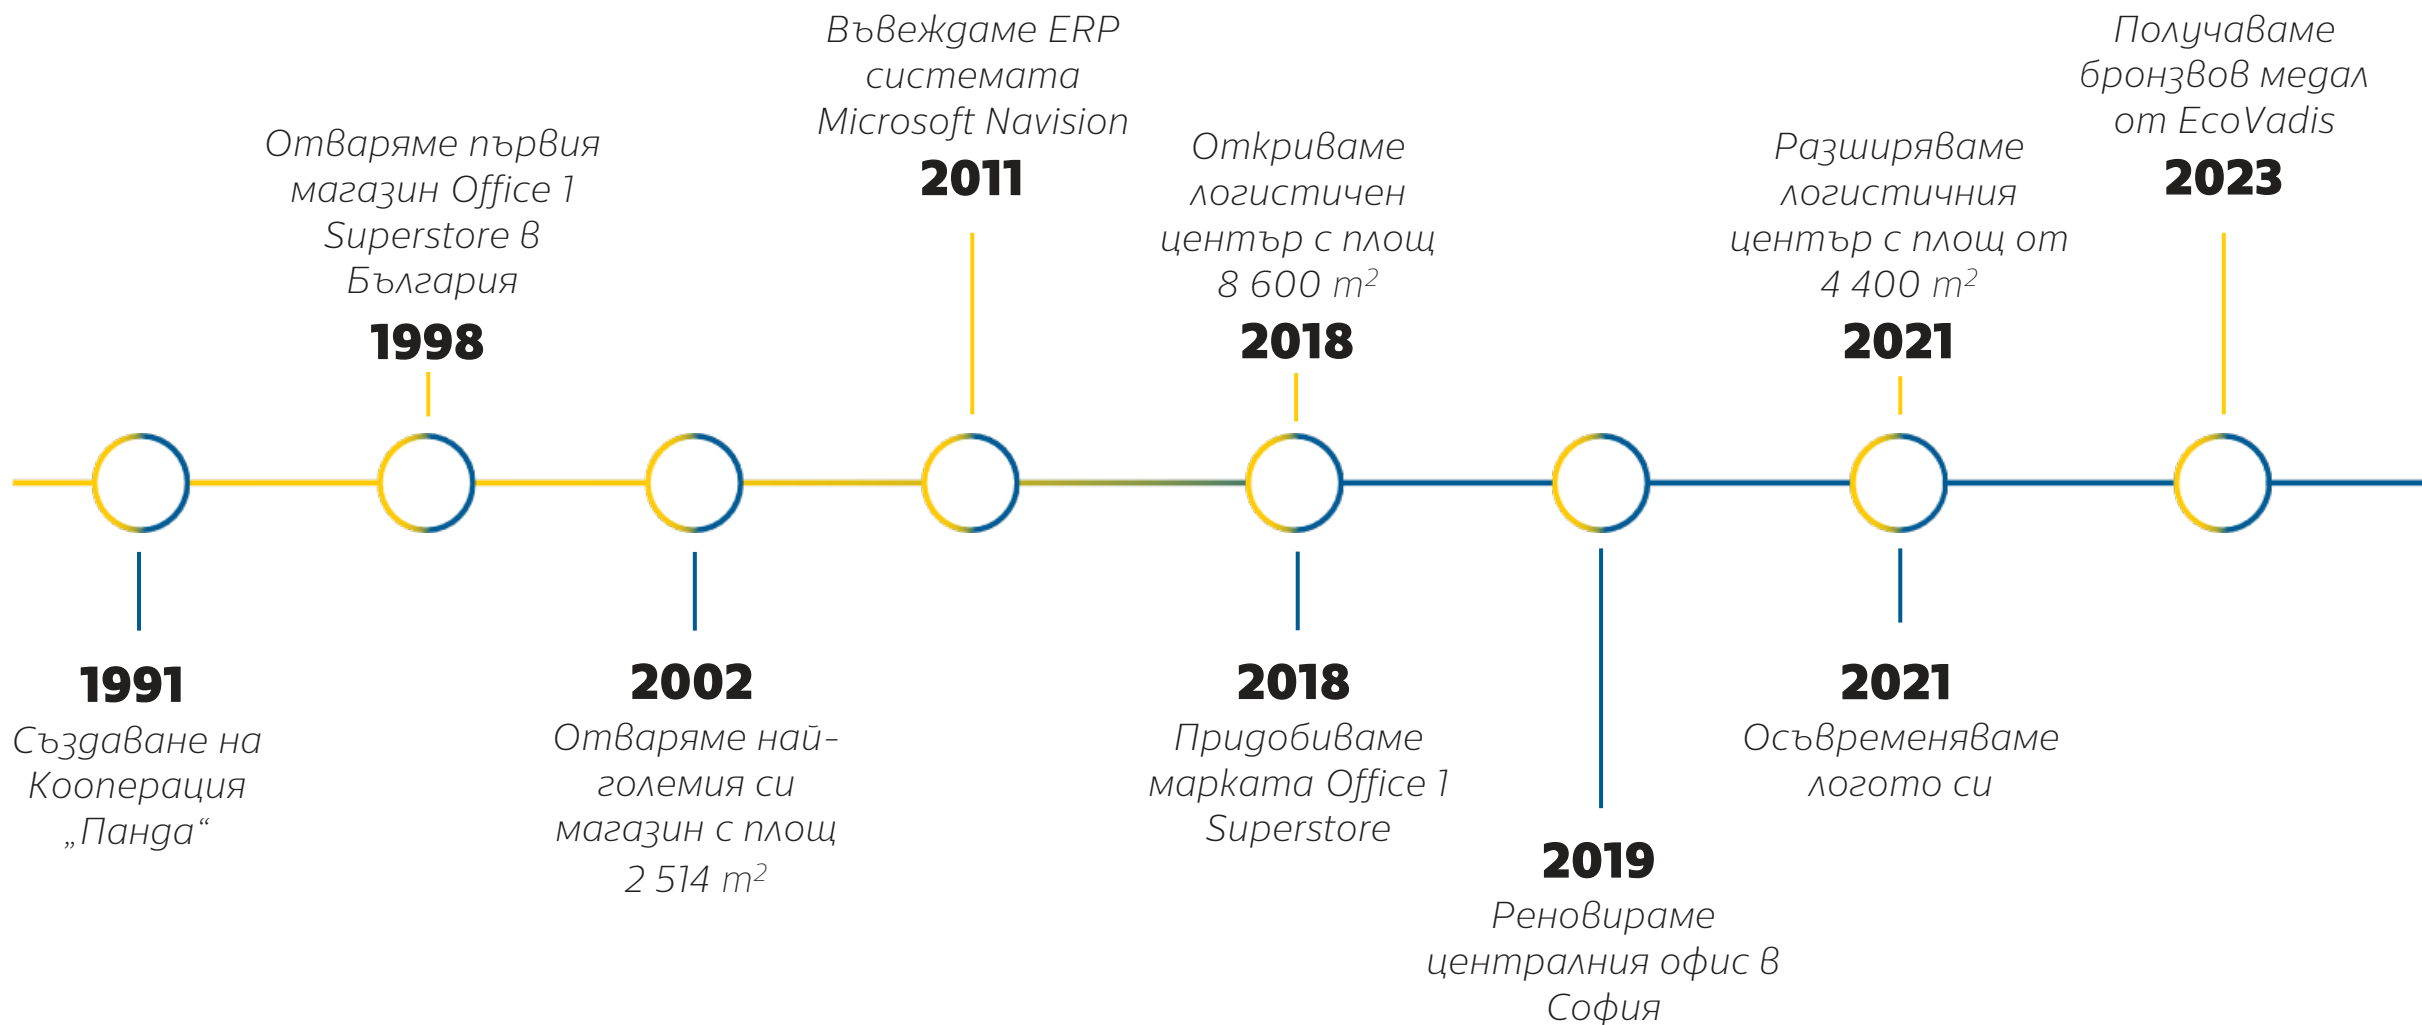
Отваряме първия магазин Office 1 Superstore в България
1998

Въвеждаме ERP системата Microsoft Navision
2011

Откриваме логистичен център с площ 8 600 $m^2$
2018

Разширяваме логистичния център с площ от 4 400 $m^2$
2021

Получаваме бронзов медал от EcoVadis
2023

1991
Създаване на Кооперация „Панда“

2002
Отваряме най-големия си магазин с площ 2 514 $m^2$

2018
Придобиваме марката Office 1 Superstore

2019
Реновираме централния офис в София

2021
Осъвременяваме логото си